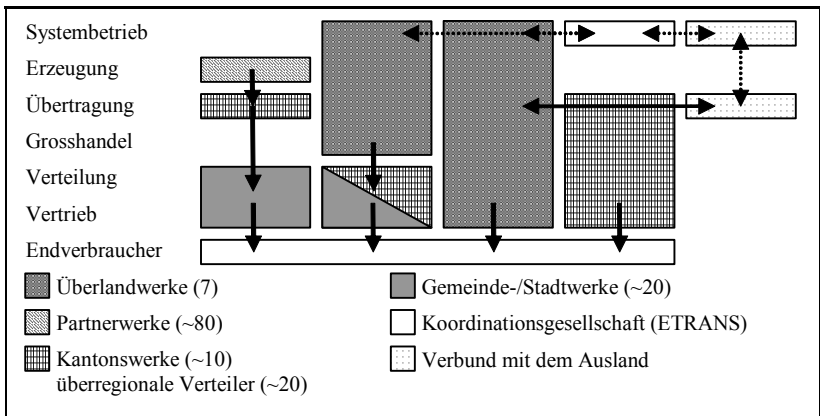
Systembetrieb
Erzeugung
Übertragung
Grosshandel
Verteilung
Vertrieb
Endverbraucher

Überlandwerke (7)
Gemeinde-/Stadtwerke (~20)
Partnerwerke (~80)
Koordinationsgesellschaft (ETRANS)
Kantonswerke (~10)
überregionale Verteiler (~20)
Verbund mit dem Ausland